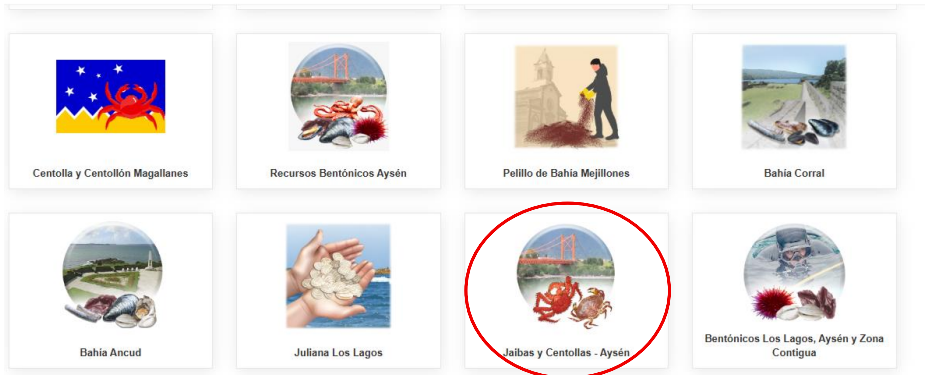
Centolla y Centollón Magallanes

Recursos Bentónicos Aysén

Pelillo de Bahía Mejillones

Bahía Corral

Bahía Ancud

Juliana Los Lagos

Jaibas y Centollas - Aysén

Bentónicos Los Lagos, Aysén y Zona Contigua